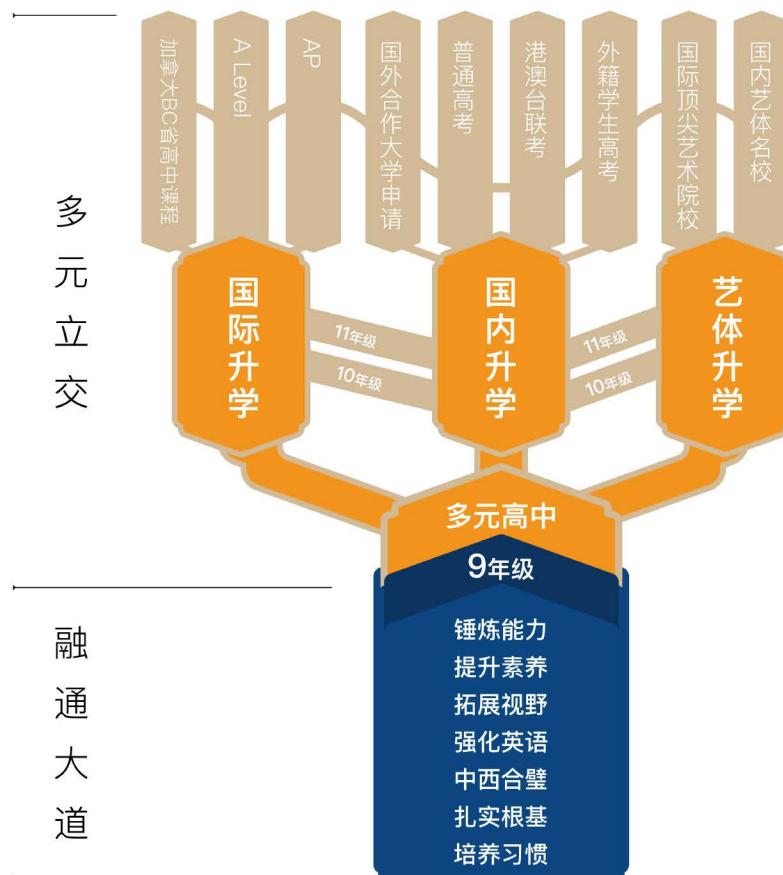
多元立交

加拿大BC省高中课程

A Level

AP

国外合作大学申请

普通高考

港澳台联考

外籍学生高考

国际顶尖艺术院校

国内艺体名校

国际升学

国内升学

艺体升学

11年级

10年级

11年级

10年级

多元高中

9年级

融通大道

锤炼能力
提升素养
拓展视野
强化英语
中西合璧
扎实根基
培养习惯